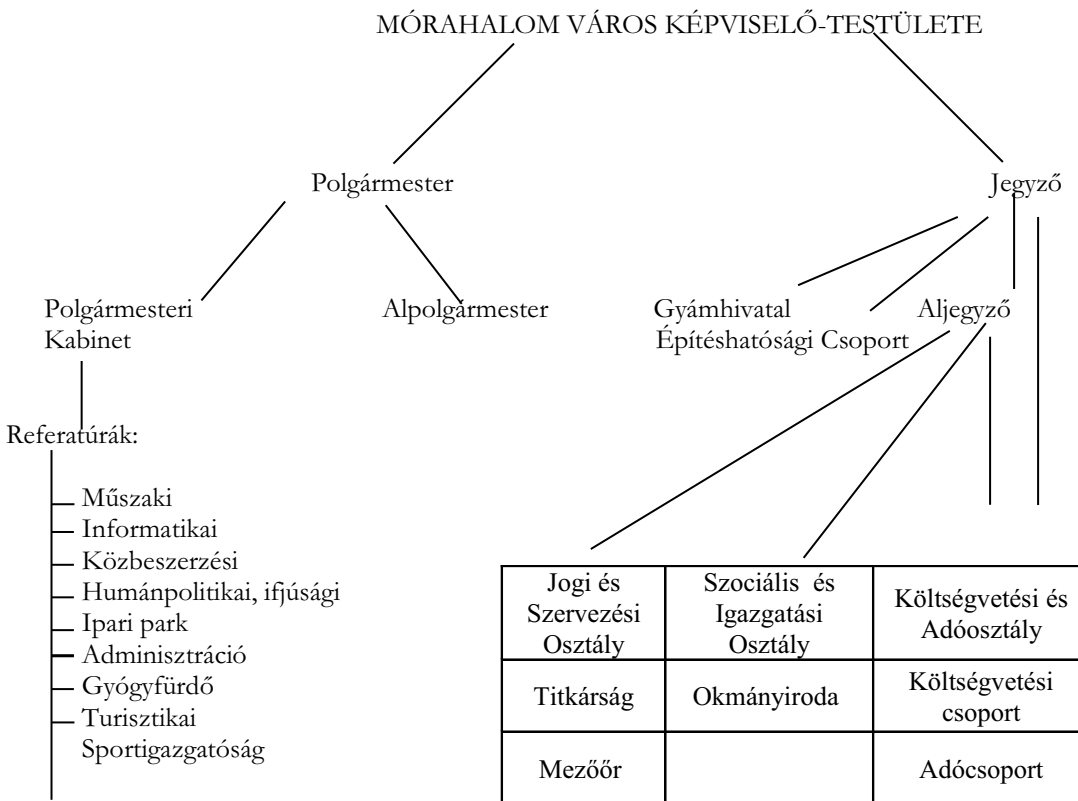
MÓRAHALOM VÁROS KÉPVISELŐ-TESTÜLETE

Polgármester

Jegyző

Polgármesteri Kabinet

Alpolgármester

Gyámhivatal
Építéshatósági Csoport

Aljegyző

Referatúrák:

Műszaki
Informatikai
Közbeszerzési
Humánpolitikai, ifjúsági
Ipari park
Adminisztráció
Gyógyfürdő
Turisztikai
Sportigazgatóság

| Jogi és Szervezési Osztály | Szociális és Igazgatási Osztály | Költségvetési és Adóosztály |
|---|---|---|
| Titkárság | Okmányiroda | Költségvetési csoport |
| Mezőőr | | Adócsoport |